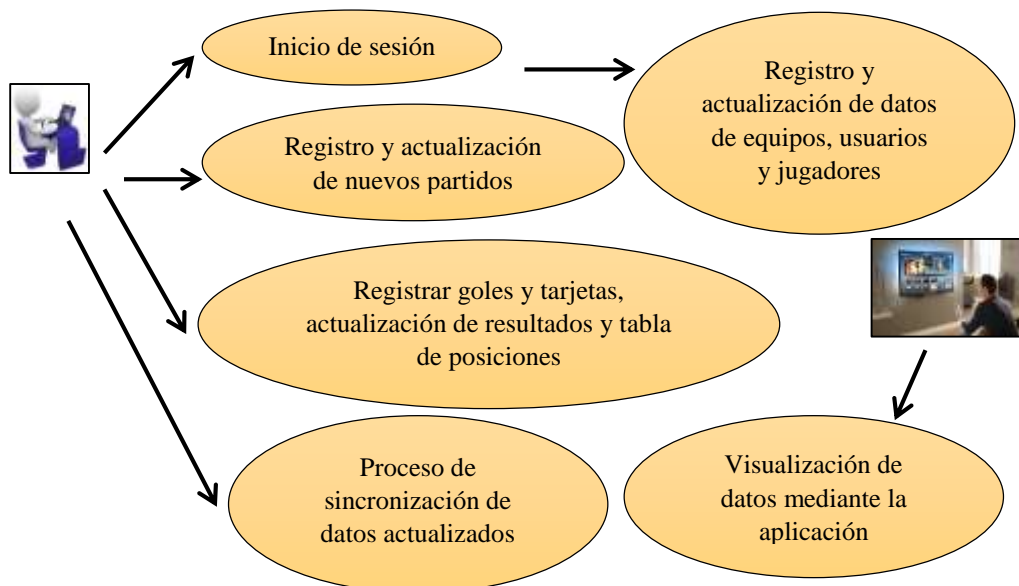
Inicio de sesión

Registro y actualización de datos de equipos, usuarios y jugadores

Registro y actualización de nuevos partidos

Registrar goles y tarjetas, actualización de resultados y tabla de posiciones

Proceso de sincronización de datos actualizados

Visualización de datos mediante la aplicación